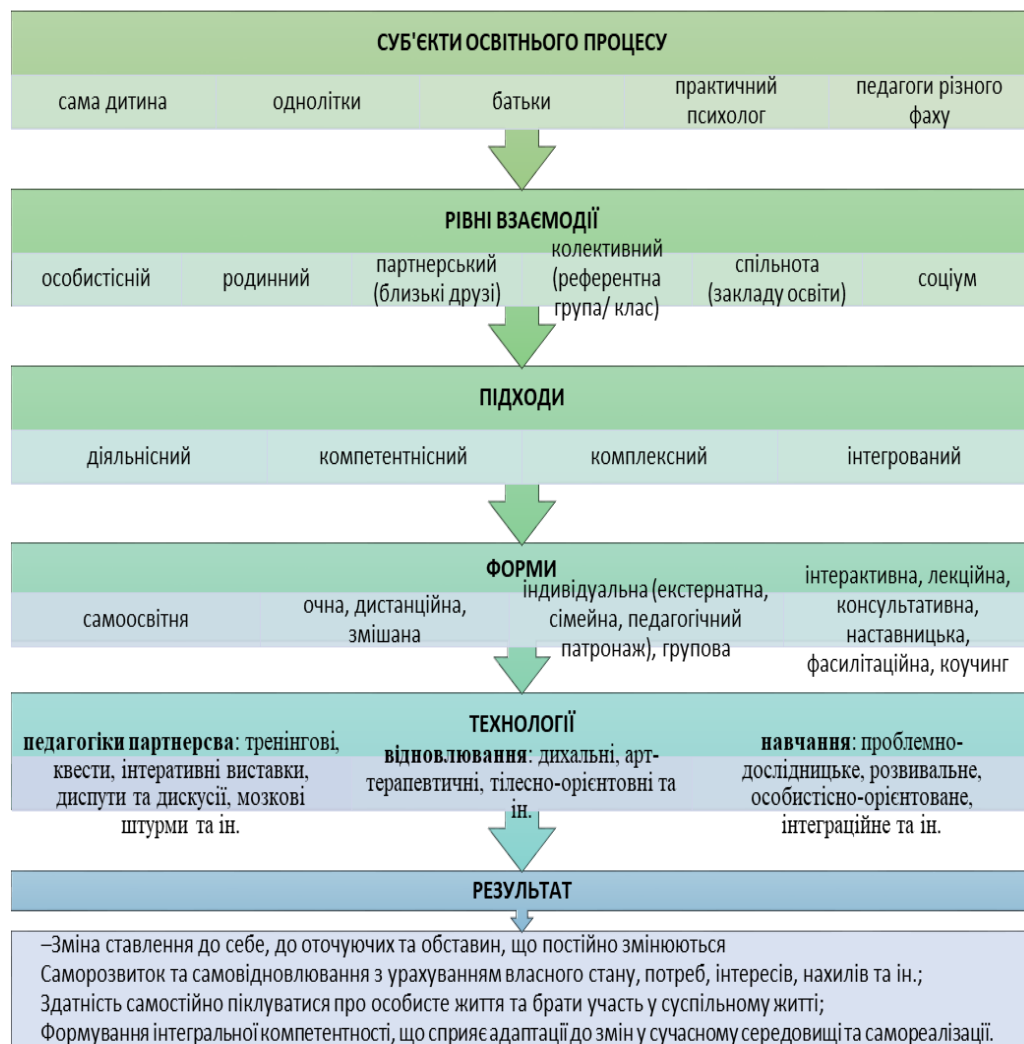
СУБ'ЄКТИ ОСВІТНЬОГО ПРОЦЕСУ

сама дитина

однолітки

батьки

практичний психолог

педагоги різного фаху

РІВНІ ВЗАЄМОДІЇ

особистісній

родинний

партнерський (близькі друзі)

колективний (референтна група/ клас)

спільнота (закладу освіти)

соціум

ПІДХОДИ

діяльнісний

компетентнісний

комплексний

інтегрований

ФОРМИ

самоосвітня

очна, дистанційна, змішана

індивідуальна (екстернатна, сімейна, педагогічний патронаж), групова

інтерактивна, лекційна, консультативна, наставницька, фасилітаційна, коучинг

ТЕХНОЛОГІЇ

педагогіки партнерсва: тренінгові, квести, інтеративні виставки, диспути та дискусії, мозкові штурми та ін.

відновлювання: дихальні, арт-терапевтичні, тілесно-орієнтовні та ін.

навчання: проблемно-дослідницьке, розвивальне, особистісно-орієнтоване, інтеграційне та ін.

РЕЗУЛЬТАТ

–Зміна ставлення до себе, до оточуючих та обставин, що постійно змінюються
Саморозвиток та самовідновлювання з урахуванням власного стану, потреб, інтересів, нахилів та ін.;
Здатність самостійно піклуватися про особисте життя та брати участь у суспільному житті;
Формування інтегральної компетентності, що сприяє адаптації до змін у сучасному середовищі та самореалізації.